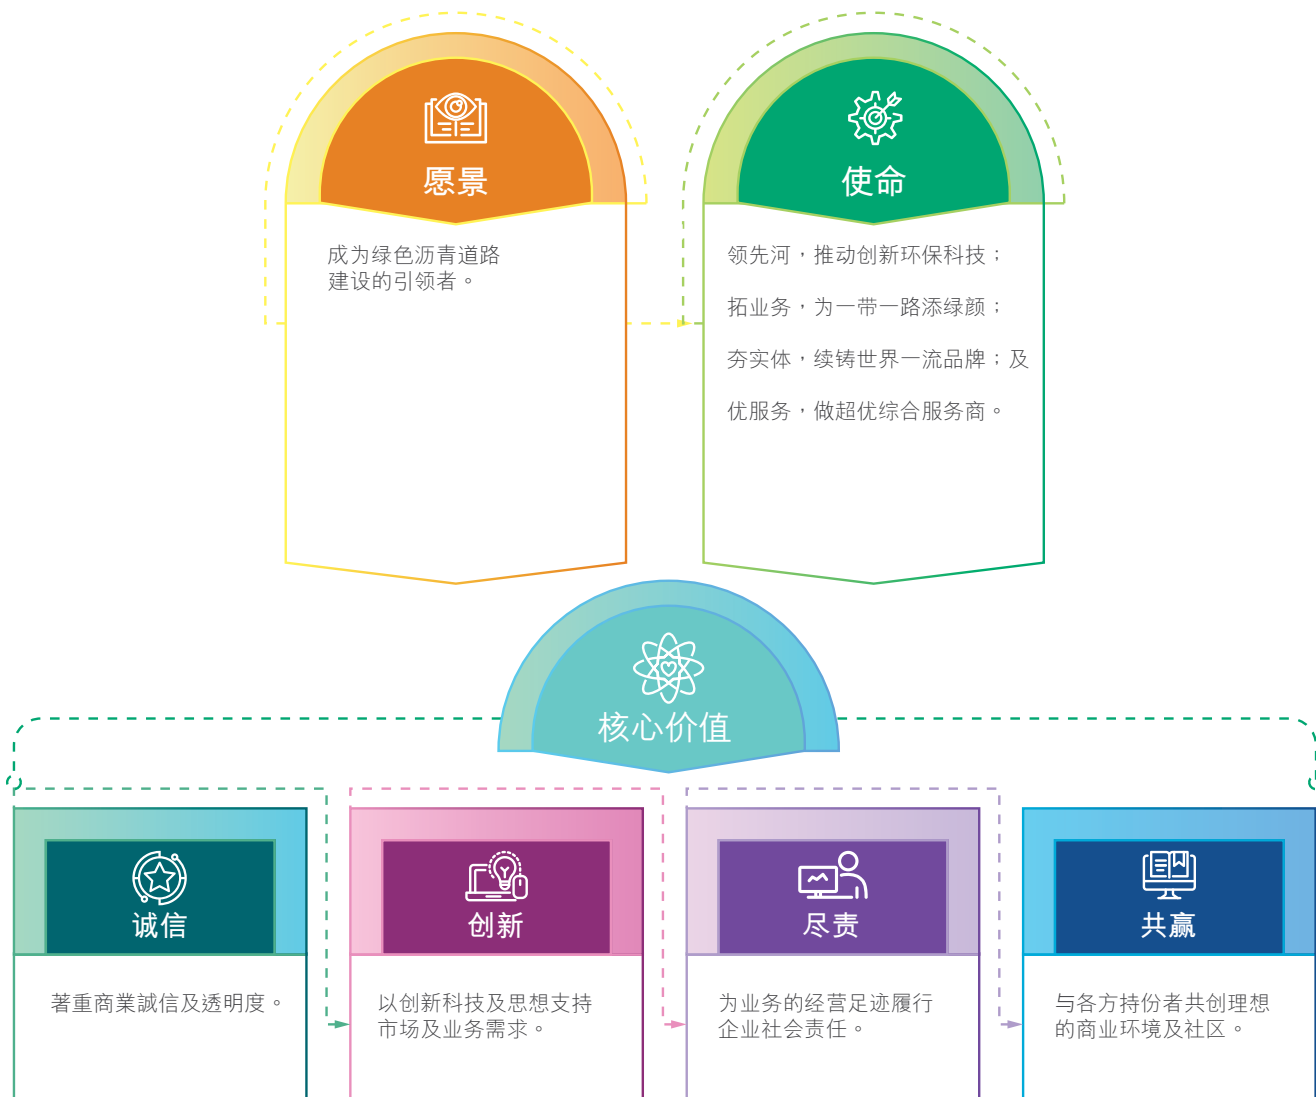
愿景

成为绿色沥青道路建设的引领者。

使命

领先河，推动创新环保科技；

拓业务，为一带一路添绿颜；

夯实体，续铸世界一流品牌；及

优服务，做超优综合服务商。

核心价值

诚信

著重商業誠信及透明度。

创新

以创新科技及思想支持市场及业务需求。

尽责

为业务的经营足迹履行企业社会责任。

共赢

与各方持份者共创理想的商业环境及社区。